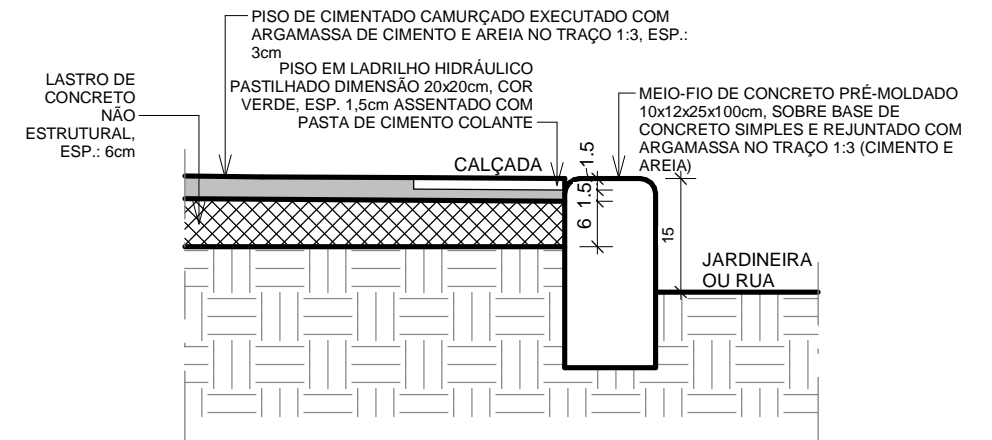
PISO DE CIMENTADO CAMURÇADO EXECUTADO COM ARGAMASSA DE CIMENTO E AREIA NO TRAÇO 1:3, ESP.: 3cm

LASTRO DE CONCRETO NÃO ESTRUTURAL, ESP.: 6cm

PISO EM LADRILHO HIDRÁULICO PASTILHADO DIMENSÃO 20x20cm, COR VERDE, ESP. 1,5cm ASSENTADO COM PASTA DE CIMENTO COLANTE

MEIO-FIO DE CONCRETO PRÉ-MOLDADO 10x12x25x100cm, SOBRE BASE DE CONCRETO SIMPLES E REJUNTADO COM ARGAMASSA NO TRAÇO 1:3 (CIMENTO E AREIA)

CALÇADA

1.5

1.5

6

15

JARDINEIRA OU RUA